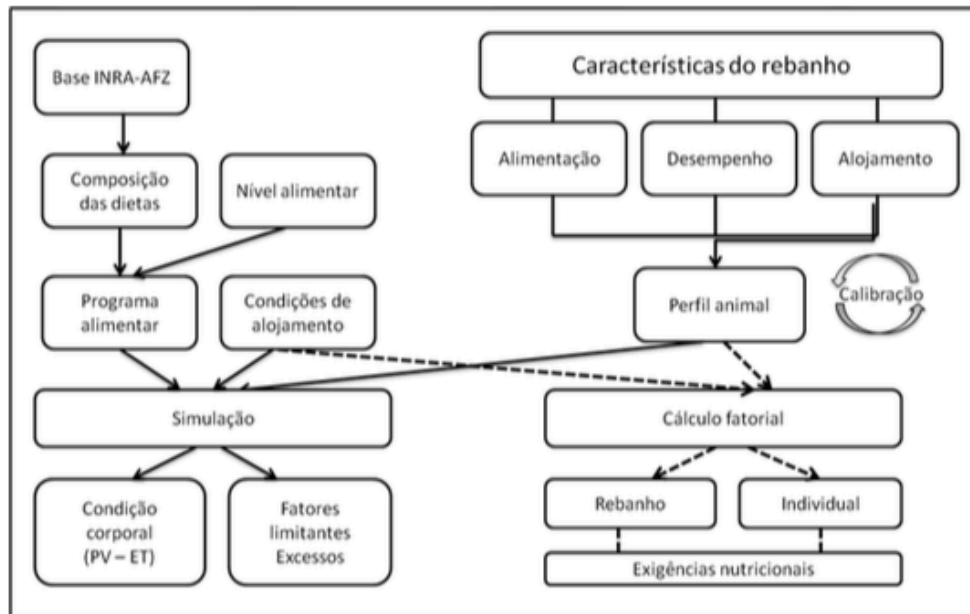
Base INRA-AFZ

Composição das dietas

Nível alimentar

Programa alimentar

Condições de alojamento

Simulação

Condição corporal (PV – ET)

Fatores limitantes Excessos

Características do rebanho

Alimentação

Desempenho

Alojamento

Perfil animal

Calibração

Cálculo fatorial

Rebanho

Individual

Exigências nutricionais